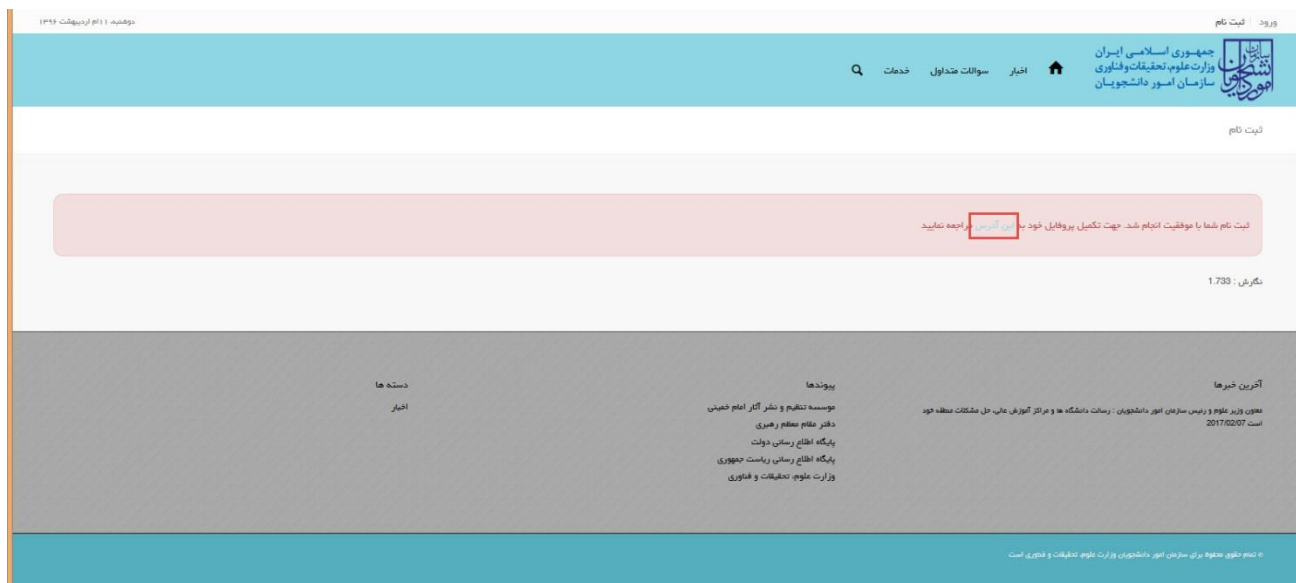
ورود | ثبت نام

دوشنبه ۱۱ام اردیبهشت ۱۳۹۶

جمهوری اسلامی ایران
وزارت علوم، تحقیقات و فناوری
سازمان امور دانشجویان

اخبار سوالات متداول خدمات

ثبت نام

ثبت نام شما با موفقیت انجام شد. جهت تکمیل پروفایل خود به این آدرس مراجعه نمایید

نگارش : 1.733

آخرین خبرها

معاون وزیر علوم و رئیس سازمان امور دانشجویان : رسالت دانشگاه ها و مراکز آموزش عالی، حل مشکلات منطقه خود است 2017/02/07

پیوندها

موسسه تنظیم و نشر آثار امام خمینی
دفتر مقام معظم رهبری
پایگاه اطلاع رسانی دولت
پایگاه اطلاع رسانی ریاست جمهوری
وزارت علوم، تحقیقات و فناوری

دسته ها

اخبار

© تمام حقوق محفوظ برای سازمان امور دانشجویان وزارت علوم، تحقیقات و فناوری است